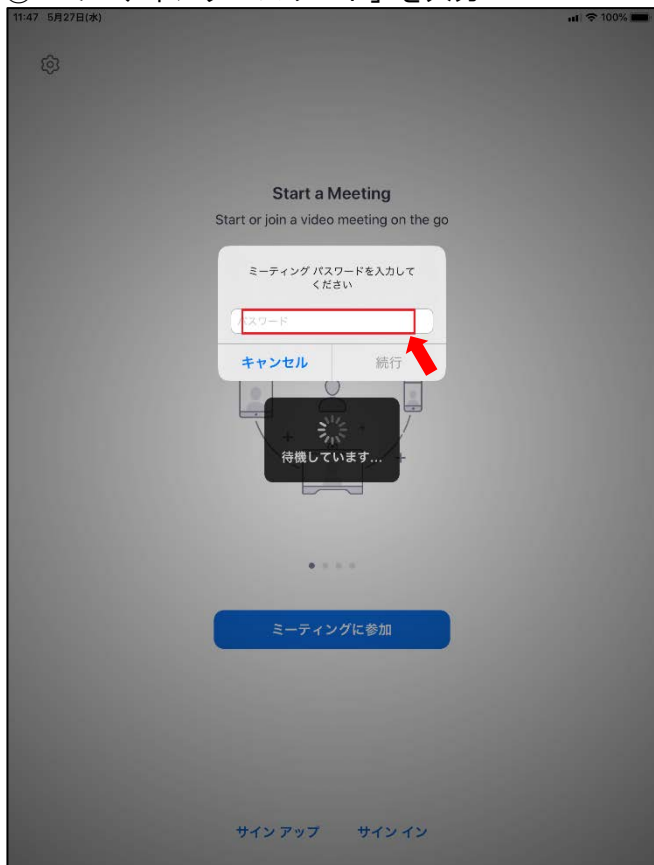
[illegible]

11:47 5月27日(水)

100%

Start a Meeting

Start or join a video meeting on the go

ミーティング パスワードを入力してください

パスワード

キャンセル

続行

待機しています...

ミーティングに参加

サイン アップ

サイン イン